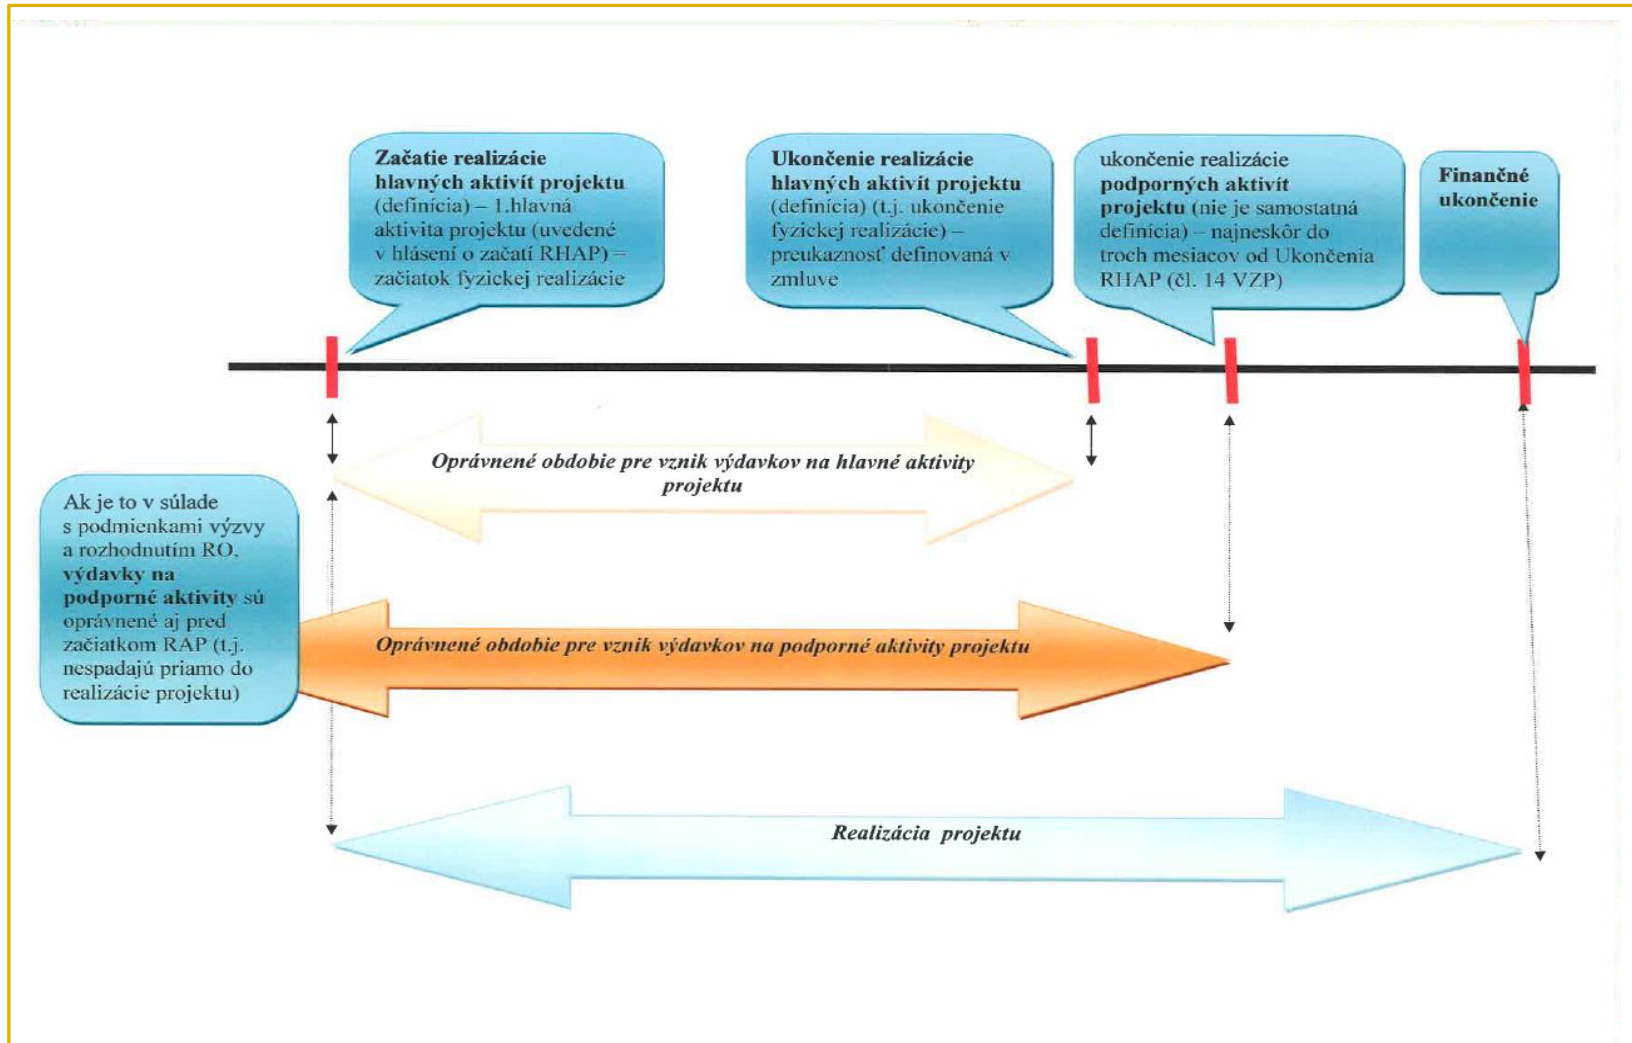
Začatie realizácie hlavných aktivít projektu (definícia) – 1.hlavná aktivita projektu (uvedené v hlásení o začatí RHAP) = začiatok fyzickej realizácie

Ukončenie realizácie hlavných aktivít projektu (definícia) (t.j. ukončenie fyzickej realizácie) – preukaznosť definovaná v zmluve

ukončenie realizácie podporných aktivít projektu (nie je samostatná definícia) – najneskôr do troch mesiacov od Ukončenia RHAP (čl. 14 VZP)

Finančné ukončenie

Oprávnené obdobie pre vznik výdavkov na hlavné aktivity projektu

Ak je to v súlade s podmienkami výzvy a rozhodnutím RO, výdavky na podporné aktivity sú oprávnené aj pred začiatkom RAP (t.j. nespadajú priamo do realizácie projektu)

Oprávnené obdobie pre vznik výdavkov na podporné aktivity projektu

Realizácia projektu